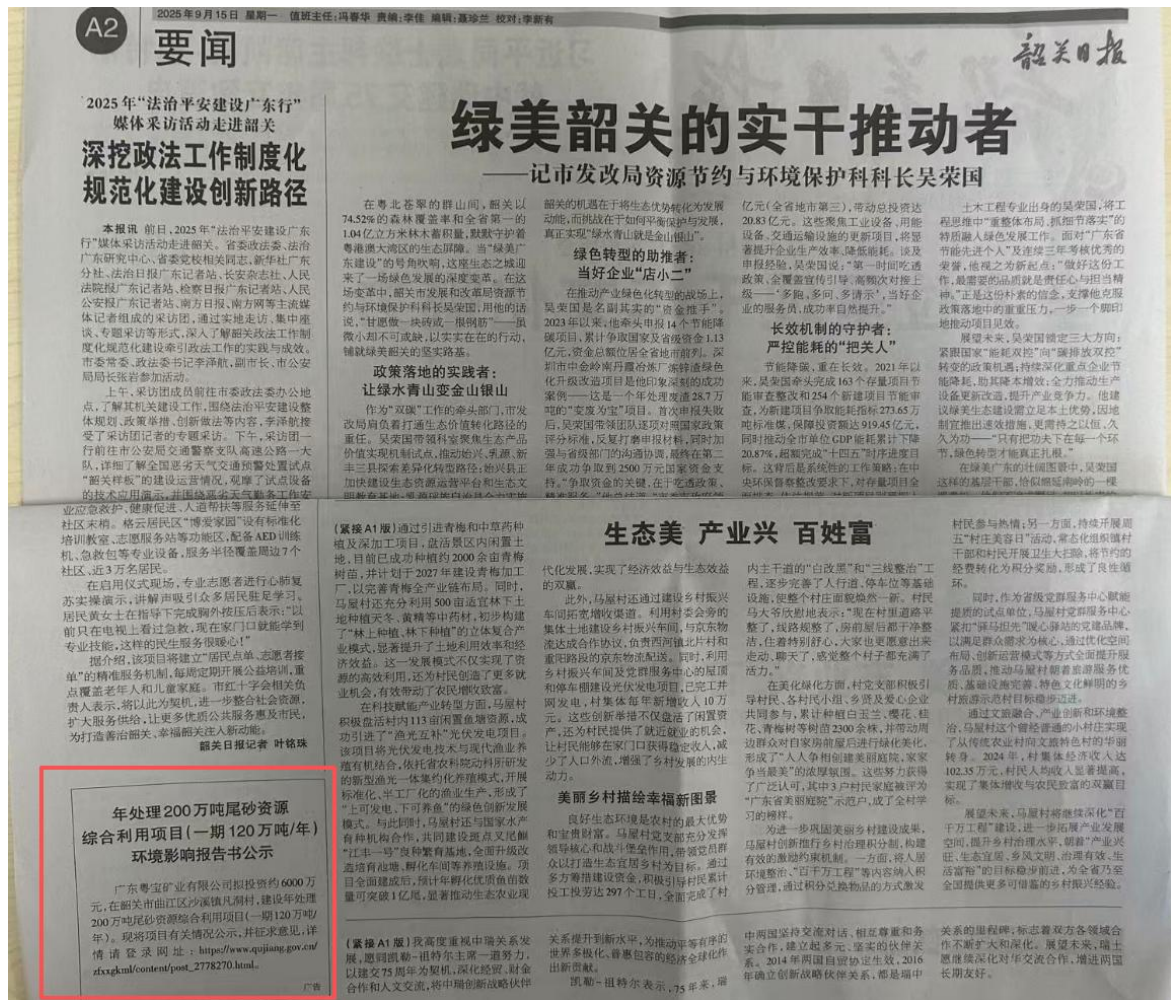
A2 要闻

2025年9月15日 星期一 值班主任:冯春华 责编:李佳 编辑:聂珍兰 校对:李新有

韶关日报

"2025年"法治平安建设广东行"媒体采访活动走进韶关

深挖政法工作制度化规范化建设创新路径

本报讯 前日,2025年"法治平安建设广东行"媒体采访活动走进韶关。省委政法委、法治广东研究中心、省委党校相关同志,新华社广东分社、法治日报广东记者站、长安杂志社、人民法院报广东记者站、检察日报广东记者站、人民公安报广东记者站、南方日报、南方网等主流媒体记者组成的采访团,通过实地走访、集中座谈、专题采访等形式,深入了解韶关政法工作制度化规范化建设和创新社会治理的实践与成效。市委常委、政法委书记李泽航,副市长、市公安局局长张岩参加活动。

上午,采访团成员前往市委政法委办公地点,了解其机关建设工作,围绕法治平安建设数体规划、政策举措、创新做法等内容,李泽航接受了采访团记者的专题采访。下午,采访团一行前往市公安局交通警察支队高速公路一大队,详细了解全国恶劣天气交通预警处置试点"韶关样板"的建设运营情况,观摩了试点设备的技术应用演示,并围绕高速公路恶劣天气动态工作室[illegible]业应急救护、健康促进、人道帮扶等服务延伸至社区末梢。格云居民区"博爱家园"设有标准化培训教室、志愿服务站等功能区,配备AED训练机、急救包等专业设备,服务半径覆盖周边7个社区、近3万名居民。

在启用仪式现场,专业志愿者进行心肺复苏实操演示,讲解并吸引众多居民驻足学习。居民黄女士在指导下完成胸外按压后表示:"以前只在电视上看过急救,现在家门口就能学到专业技能,这样的民生服务很暖心!"

据介绍,该项目将建立"居民点单、志愿者接单"的精准服务机制,每周定期开展公益培训,重点覆盖老年人和儿童家庭。市红十字会相关负责人表示,将以此为契机,进一步整合社会资源,扩大服务供给,让更多优质公共服务惠及市民,为打造善治韶关、幸福韶关注入新动能。

韶关日报记者 叶铭珠

年处理200万吨尾砂资源综合利用项目(一期120万吨/年)环境影响报告书公示

广东粤宝矿业有限公司拟投资约6000万元,在韶关市曲江区沙溪镇凡洞村,建设年处理200万吨尾砂资源综合利用项目(一期120万吨/年)。现将项目有关情况公示,并征求意见,详情请登录网址:https://www.qujiang.gov.cn/zfxxgkml/content/post_2778270.html。

广告

绿美韶关的实干推动者
——记市发改局资源节约与环境保护科科长吴荣国

在粤北苍翠的群山间,韶关以74.52%的森林覆盖率和全省第一的1.04亿立方米林木蓄积量,默默守护着粤港澳大湾区的生态屏障。当"绿美广东建设"的号角吹响,这座生态之城迎来了一场绿色发展的深度变革。在这场变革中,韶关市发展和改革局资源节约与环境保护科科长吴荣国,用他的话说,"甘愿做一块砖或一根钢筋"——一点微小却不可或缺,以实实在在的行动,铺就绿美韶关的坚实路基。

政策落地的实践者:让绿水青山变金山银山

作为"双碳"工作的牵头部门,市发改局肩负着打通生态价值转化路径的重任。吴荣国带领科室聚焦生态产品价值实现机制试点,推动始兴、乳源、新丰三县探索差异化转型路径;始兴县立足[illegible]加快建设生态资源运营平台和生态文明教育基地,乳源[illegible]

韶关的机遇在于将生态优势转化为发展动能,而挑战在于如何平衡保护与发展,真正实现"绿水青山就是金山银山"。

绿色转型的助推者:当好企业"店小二"

在推动产业绿色化转型的战场上,吴荣国是名副其实的"资金推手"。2023年以来,他牵头申报14个节能降碳项目,累计争取国家及省级资金1.13亿元,资金总额位居全省地市前列。深圳市中金岭南丹霞冶炼厂张锌渣绿色化升级改造项目是他印象深刻的成功案例——这是一个年处理废渣28.7万吨的"变废为宝"项目。首次申报失败后,吴荣国带领团队逐项对照国家政策评分标准,反复打磨申报材料,同时加强与省级部门的沟通协调,最终在第二年成功争取到2500万元国家资金支持。"争取资金的关键,在于吃透政策、精准解题……"他总结说,"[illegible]

亿元(全省地市第三),带动总投资达20.83亿元。这些聚焦工业设备、用能设备、交通运输设施的更新项目,将显著提升企业生产效率、降低能耗。谈及申报经验,吴荣国说:"第一时间吃透政策、全覆盖宣传引导、高频次对接上级——'多跑、多问、多请示',当好企业的服务员,成功率自然提升。"

长效机制的守护者:严控能耗的"把关人"

节能降碳,重在长效。2021年以来,吴荣国牵头完成163个存量项目节能审查整改和254个新建项目节能审查,为新建项目争取能耗指标273.65万吨标准煤,保障投资额达919.45亿元,同时推动全市单位GDP能耗累计下降20.87%,超额完成"十四五"时序进度目标。这背后是系统性的工作策略:在中央环保督察整改要求下,对存量项目全面梳理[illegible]

土木工程专业出身的吴荣国,将工程思维中"重整体布局、抓细节落实"的特质融入绿色发展工作。面对"广东省节能先进个人"及连续三年考核优秀的荣誉,他视之为新起点:"做好这份工作,最需要的品质就是责任心与担当精神。"正是这份朴素的信念,支撑他克服政策落地中的重重压力,一步一个脚印地推动项目见效。

展望未来,吴荣国锁定三大方向:紧跟国家"能耗双控"向"碳排放双控"转变的政策机遇,持续深化重点企业节能降耗,助其降本增效;全力推动生产设备更新改造,提升产业竞争力。他建议绿美生态建设需立足本土优势,因地制宜推出适效措施,更需持之以恒,久久为功——"只有把功夫下在每一个环节,绿色转型才能真正扎根。"

在绿美广东的壮阔图景中,吴荣国这样的基层干部,恰似默默延伸的一棵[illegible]

生态美 产业兴 百姓富

(紧接A1版)通过引进青梅和中草药种植及深加工项目,盘活紧区内闲置土地,目前已成功种植约2000余亩青梅树苗,并计划于2027年建设青梅加工厂,以完善青梅全产业链布局。同时,马屋村还充分利用500亩宜林下土地种植天冬、黄精等中药材,初步构建了"林上种植、林下种植"的立体复合产业模式,显著提升了土地利用效率和经济效益。这一发展模式不仅实现了资源的高效利用,还为村民创造了更多就业机会,有效带动了农民增收致富。

在村技赋能产业转型方面,马屋村积极盘活村内113亩闲置鱼塘资源,成功引进了"渔光互补"光伏发电项目。该项目将光伏发电技术与现代渔业养殖有机结合,依托省农科院动科所研发的新型渔光一体集约化养殖模式,开展标准化、半工厂化的渔业生产,形成了"上可发电、下可养鱼"的绿色创新发展模式。与此同时,马屋村还与国家水产育种机构合作,共同建设混点叉尾鮰"江丰一号"良种繁育基地,全面升级改造培育池塘、孵化车间等养殖设施。项目全面建成后,预计年孵化优质鱼苗数量可突破1亿尾,显著推动生态农业现代化发展,实现了经济效益与生态效益的双赢。

此外,马屋村还通过建设乡村振兴车间拓宽增收渠道。利用村委会旁的集体土地建设乡村振兴车间,与京东物流达成合作协议,负责周边镇北片村和重阳路段的京东物流配送。同时,利用乡村振兴车间及党群服务中心的屋顶和停车棚建设光伏发电项目,已完工并网发电,村集体每年新增收入10万元。这些创新举措不仅盘活了闲置资产,还为村民提供了就近就业的机会,让村民能够在家门口获得稳定收入,减少了人口外流,增强了乡村发展的内生动力。

美丽乡村描绘幸福新图景

良好生态环境是农村的最大优势和宝贵财富。马屋村党支部充分发挥领导核心和战斗堡垒作用,带领党员群众以打造生态宜居乡村为目标。通过多方筹措建设资金,积极引导村民开展拆旧建新……297个工日,全面完成了村内主干道的"白改黑"和"三线整治"工程,逐步完善了人行道、停车位等基础设施,使整个村庄面貌焕然一新。村民马大爷欣慰地表示:"现在村里道路平整了,线路规整了,房前屋后都干净整洁,住着特别舒心,大家也更愿意出来走动,聊天了,感觉整个村子都充满了活力。"

在美化绿化方面,村党支部积极引导村民、各村民小组、乡贤及爱心企业共同参与,累计种植白玉兰、樱花、桂花、青梅树等树苗2000多株,并带动周边群众对自家房前屋后进行绿化美化,形成了"人人参与树创建美丽庭院,家家争当最美"的浓厚氛围。这些努力获得了广泛认可,其中3户村民家庭被评为"广东省美丽庭院"示范户,成了全村学习的榜样。

为进一步巩固美丽乡村建设成果,马屋村创新推行乡村治理积分制,构建有效的激励约束机制。一方面,将人居环境整治、"百千万工程"等内容纳入积分管理,通过积分兑换物品的方式激发村民参与热情;另一方面,持续开展周五"村庄清洁日"活动,党员干部组织村干部和村民开展卫生大扫除,将节约的经费转化为积分奖励,形成了良性循环。

同时,作为省级党群服务中心赋能提质的试点单位,马屋村党群服务中心紧扣"驿马阳光"暖心驿站的党建品牌,以满足群众需求为核心,通过优化空间布局、创新运营模式等方式全面提升服务品质,推动马屋村朝着"参政服务优质、基础设施完善、特色文化鲜明的乡村旅游示范村目标稳步迈进。

通过文旅融合、产业创新和环境整治,马屋村这个曾经普通的小村庄实现了从传统农业村向文旅特色村的华丽转身。2024年,村集体经济收入达102.35万元,村民人均收入显著提高,实现了集体增收与农民致富的双赢目标。

展望未来,马屋村将继续深化"百千万工程"建设,进一步拓展产业发展空间,提升乡村治理水平,朝着"产业兴旺、生态宜居、乡风文明、治理有效、生活富裕"的目标稳步前进,为全省乃至全国提供更多可借鉴的乡村振兴经验。

(紧接A1版)我高度重视中瑞关系发展,愿同凯勒-祖特尔主席一道努力,以建交75周年为契机,深化经贸、财金合作和人文交流,将中瑞创新战略伙伴关系推升到新水平,为推动平等有序的世界多极化、普惠包容的经济全球化作出新贡献。

凯勒-祖特尔表示,75年来,瑞中两国坚持交流对话、相互尊重和务实合作,建立起多元、坚实的伙伴关系。2014年两国自贸协定生效,2016年确立创新战略伙伴关系,都是瑞中关系的里程碑,标志着双方各领域合作不断扩大和深化。展望未来,瑞士愿继续深化对华交流合作,增进两国长期友好。